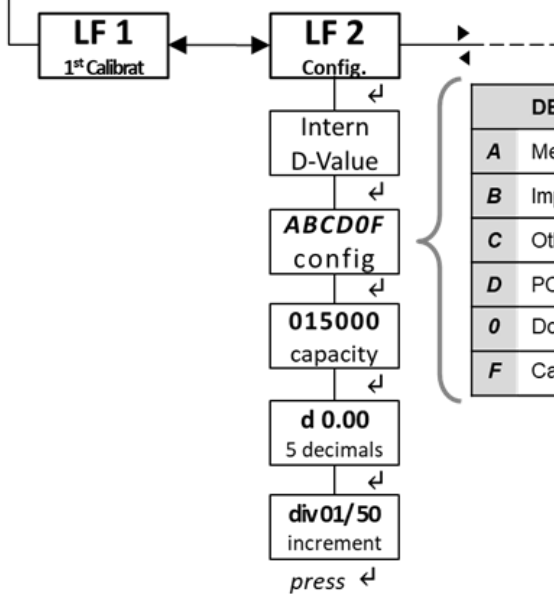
LF 1
1st Calibrat

LF 2
Config.

↵

Intern
D-Value

↵

ABCD0F
config

↵

015000
capacity

↵

d 0.00
5 decimals

↵

div01/50
increment

press ↵

| | DE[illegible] |
|---|---|
| A | Me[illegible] |
| B | Im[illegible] |
| C | Ot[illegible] |
| D | PC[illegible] |
| 0 | Do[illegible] |
| F | Ca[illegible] |